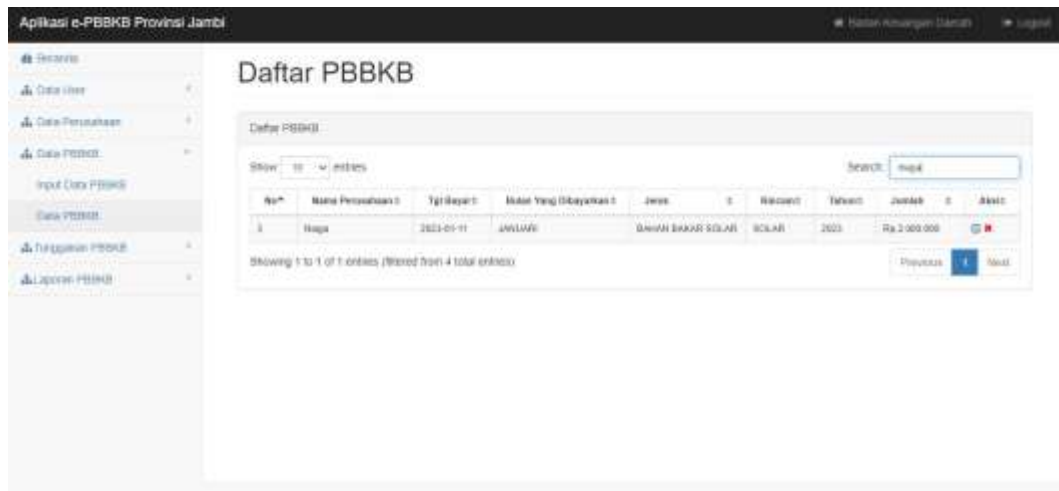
Aplikasi e-PBBKB Provinsi Jambi

Badan Keuangan Daerah  Logout

Beranda

Data User

Data Perusahaan

Data PBBKB

Input Data PBBKB

Data PBBKB

Tunggakan PBBKB

Laporan PBBKB

Daftar PBBKB

Daftar PBBKB

Show 10 entries

Search: naga

| No | Nama Perusahaan | Tgl Bayar | Bulan Yang Dibayarkan | Jenis | Rincian | Tahun | Jumlah | Aksi |
|---|---|---|---|---|---|---|---|---|
| 3 | Naga | 2023-01-11 | JANUARI | BAHAN BAKAR SOLAR | SOLAR | 2023 | Rp 2.000.000 | |

Showing 1 to 1 of 1 entries (filtered from 4 total entries)

Previous 1 Next